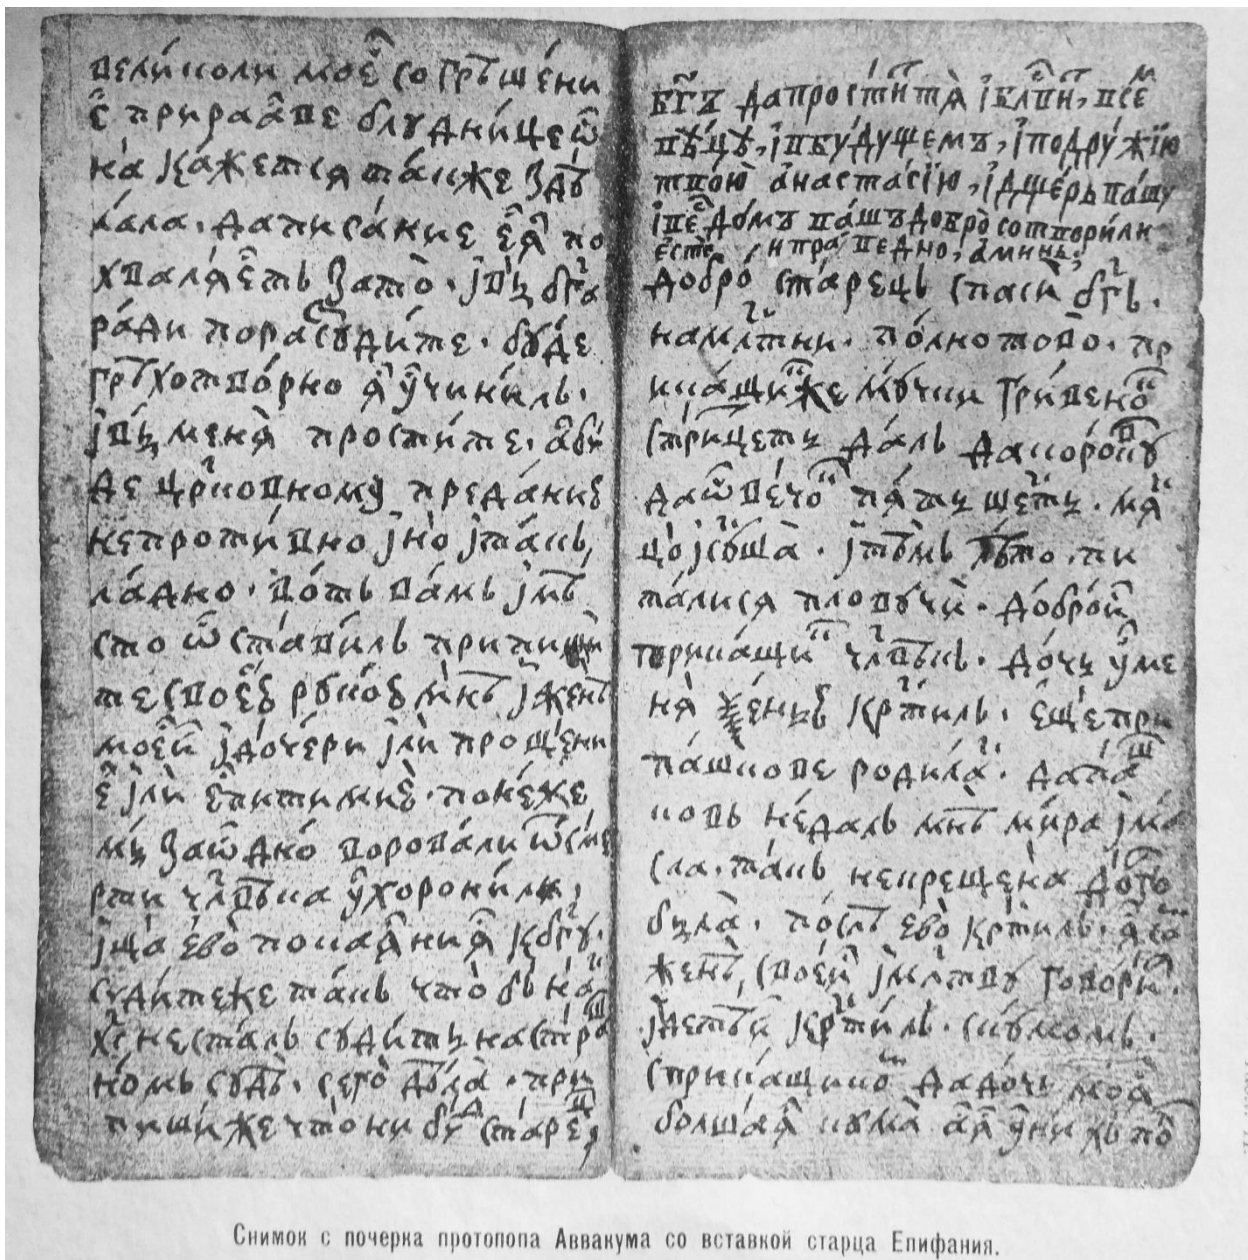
велико ли мое согрѣшение с приразомъ блудницею кажется также за бывала. да писание его похваляетъ за то. и вы бога ради порассудите. буде грубо вздорно я учинилъ, и вы меня простите. а будет церковному преданию непротивно, и но и так ладно. вот вам и место оставилъ приписати своею рукою мнѣ и жене моей и дочери или прощение или епитимию. понеже мы за одно пороли, и смертнаго человѣка ухоронили, и да его покаяния ко богу. судите же так чтобы нам Христос не сталъ судить на страшномъ судѣ сего дела. припиши же что ни буди старецъ

Богъ да простит тя и благословит, и сее жития, и по будущем, и подружию твою Анастасию, и дщерь вашу и весь домъ вашъ добро сотворили есте, и праведно, аминь.
Добро старецъ спаси богъ. намятни полно того. приходящих же мучити тривекой стрицеты даль да и сорок дашевечо падущетъ. ма цо и сошла. и тоть то питалися плоды. доброй тершащий человек. дочь у меня жена ея крестил. еще при пашкове родила. да попъ недалъ мнѣ мира и масла. так не крещена долго была. после его крестилъ. а са жене своей и матери говорилъ. и детей крестилъ. с ним сомъ. с причащиемъ. а дочь моя большая и меня дети не по

Снимок с почерка протопопа Аввакума со вставкой старца Епифания.